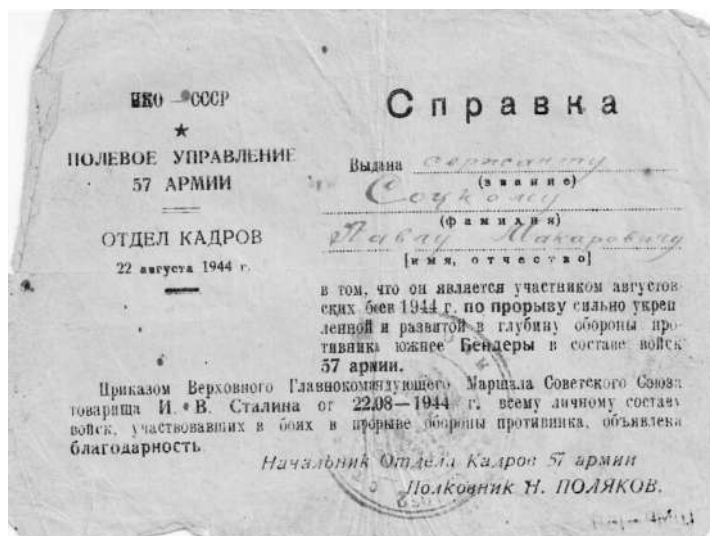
НКО — СССР
★
ПОЛЕВОЕ УПРАВЛЕНИЕ
57 АРМИИ

ОТДЕЛ КАДРОВ
22 августа 1944 г.

Справка

Выдана сержанту
(звание)
Сойкову
(фамилия)
Павлу Макаровичу
(имя, отчество)

в том, что он является участником августовских боев 1944 г. по прорыву сильно укрепленной и развитой в глубину обороны противника южнее Бендеры в составе войск 57 армии.

Приказом Верховного Главнокомандующего Маршала Советского Союза товарища И. В. Сталина от 22.08—1944 г. всему личному составу войск, участвовавших в боях в прорыве обороны противника, объявлена благодарность.

Начальник Отдела Кадров 57 армии
Полковник Н. ПОЛЯКОВ.

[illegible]